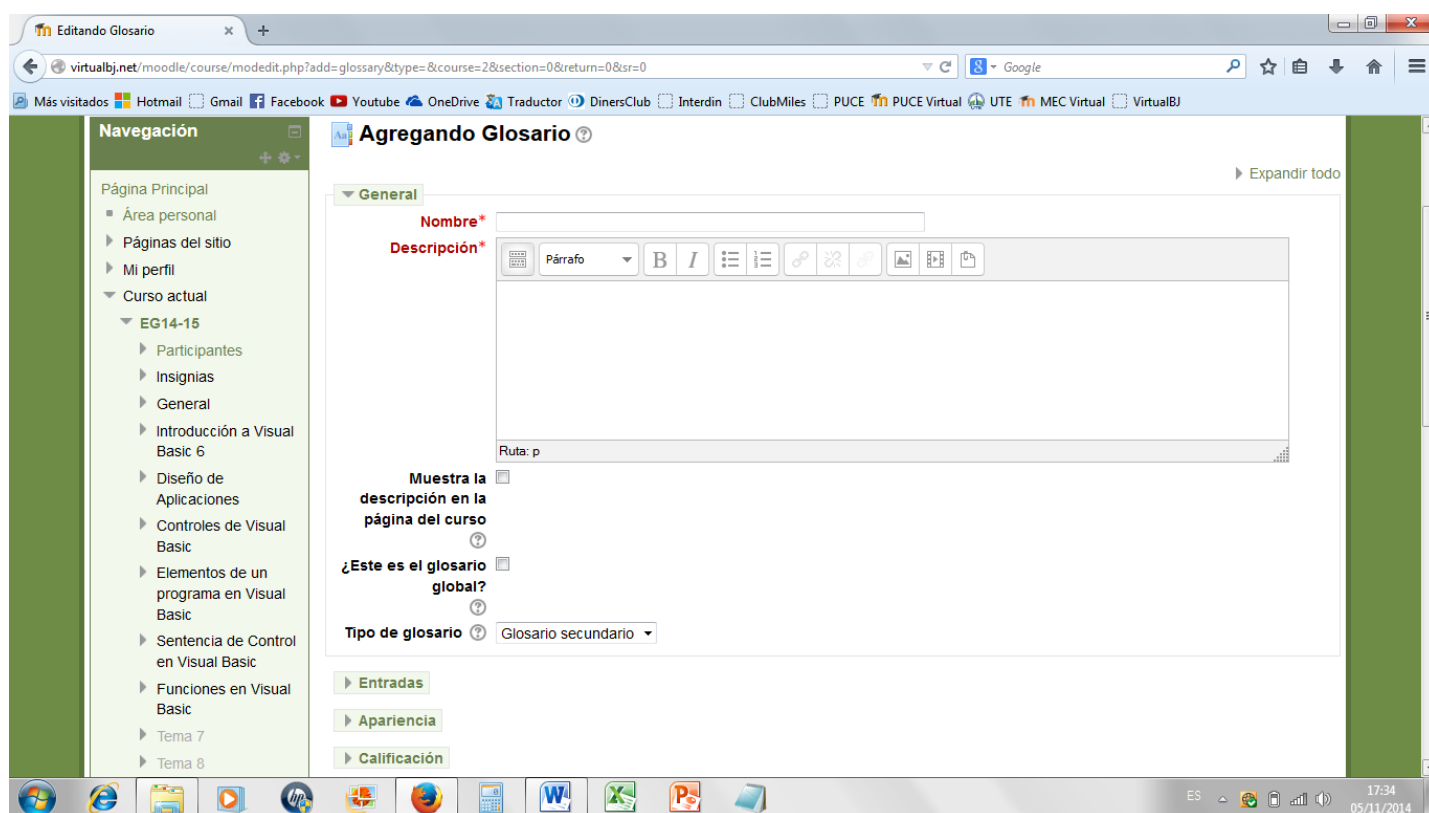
Editando Glosario ×

virtualbj.net/moodle/course/modedit.php?add=glossary&type=&course=2&section=0&return=0&sr=0

Google

Más visitados Hotmail Gmail Facebook Youtube OneDrive Traductor DinersClub Interdin ClubMiles PUCE PUCE Virtual UTE MEC Virtual VirtualBJ

Navegación

Página Principal
Área personal
Páginas del sitio
Mi perfil
Curso actual
EG14-15
Participantes
Insignias
General
Introducción a Visual Basic 6
Diseño de Aplicaciones
Controles de Visual Basic
Elementos de un programa en Visual Basic
Sentencia de Control en Visual Basic
Funciones en Visual Basic
Tema 7
Tema 8

Agregando Glosario

Expandir todo

General

Nombre*

Descripción*

Párrafo

Ruta: p

Muestra la descripción en la página del curso

¿Este es el glosario global?

Tipo de glosario Glosario secundario

Entradas

Apariencia

Calificación

ES 17:34 05/11/2014